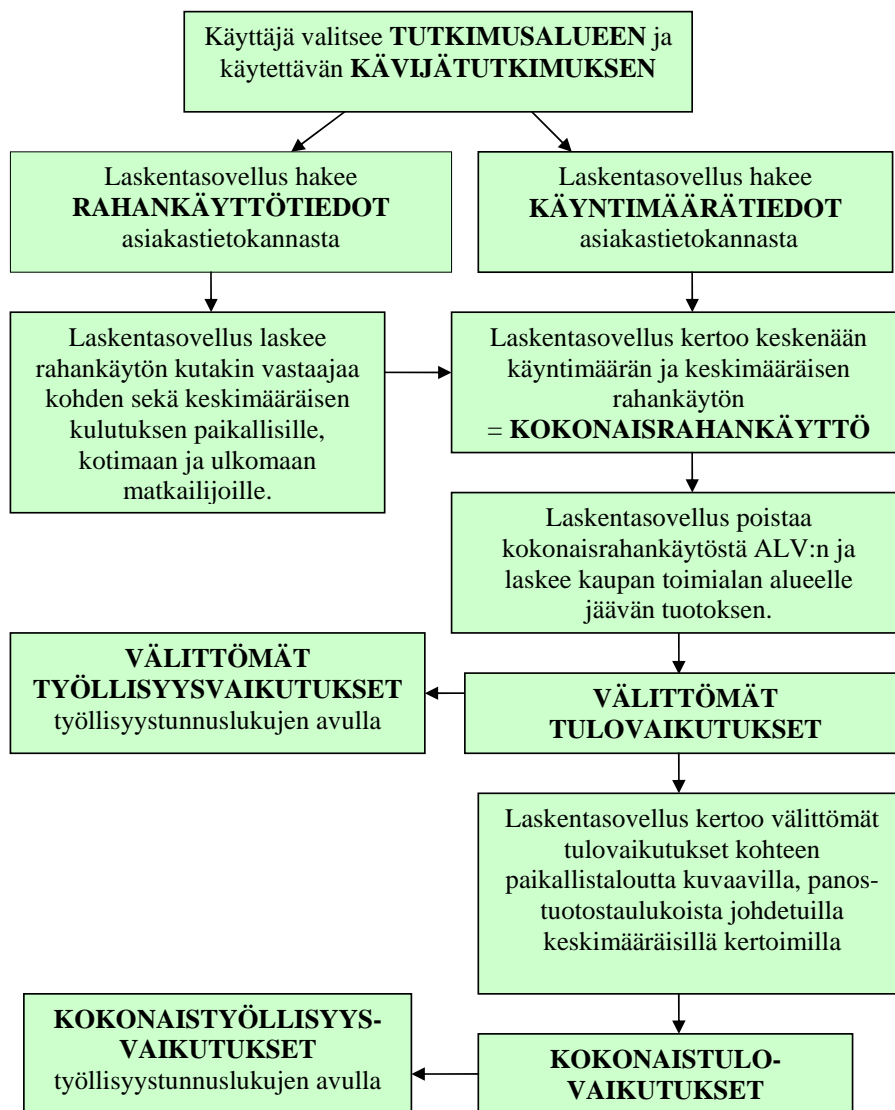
Käyttäjä valitsee **TUTKIMUSALUEEN** ja käytettävän **KÄVIJÄTUTKIMUKSEN**

Laskentasovellus hakee **RAHANKÄYTTÖTIEDOT** asiakastietokannasta

Laskentasovellus hakee **KÄYNTIMÄÄRÄTIEDOT** asiakastietokannasta

Laskentasovellus laskee rahankäytön kutakin vastaajaa kohden sekä keskimääräisen kulutuksen paikallisille, kotimaan ja ulkomaan matkailijoille.

Laskentasovellus kertoo keskenään käyntimäärän ja keskimääräisen rahankäytön = **KOKONAISRAHANKÄYTTÖ**

Laskentasovellus poistaa kokonaisrahankäytöstä ALV:n ja laskee kaupan toimialan alueelle jäävän tuotoksen.

**VÄLITTÖMÄT TYÖLLISYYSVAIKUTUKSET** työllisyystunnuslukujen avulla

**VÄLITTÖMÄT TULOVAIKUTUKSET**

Laskentasovellus kertoo välittömät tulovaikutukset kohteen paikallistaloutta kuvaavilla, panostuotostaulukoista johdetuilla keskimääräisillä kertoimilla

**KOKONAISTYÖLLISYYSVAIKUTUKSET** työllisyystunnuslukujen avulla

**KOKONAISTULOVAIKUTUKSET**